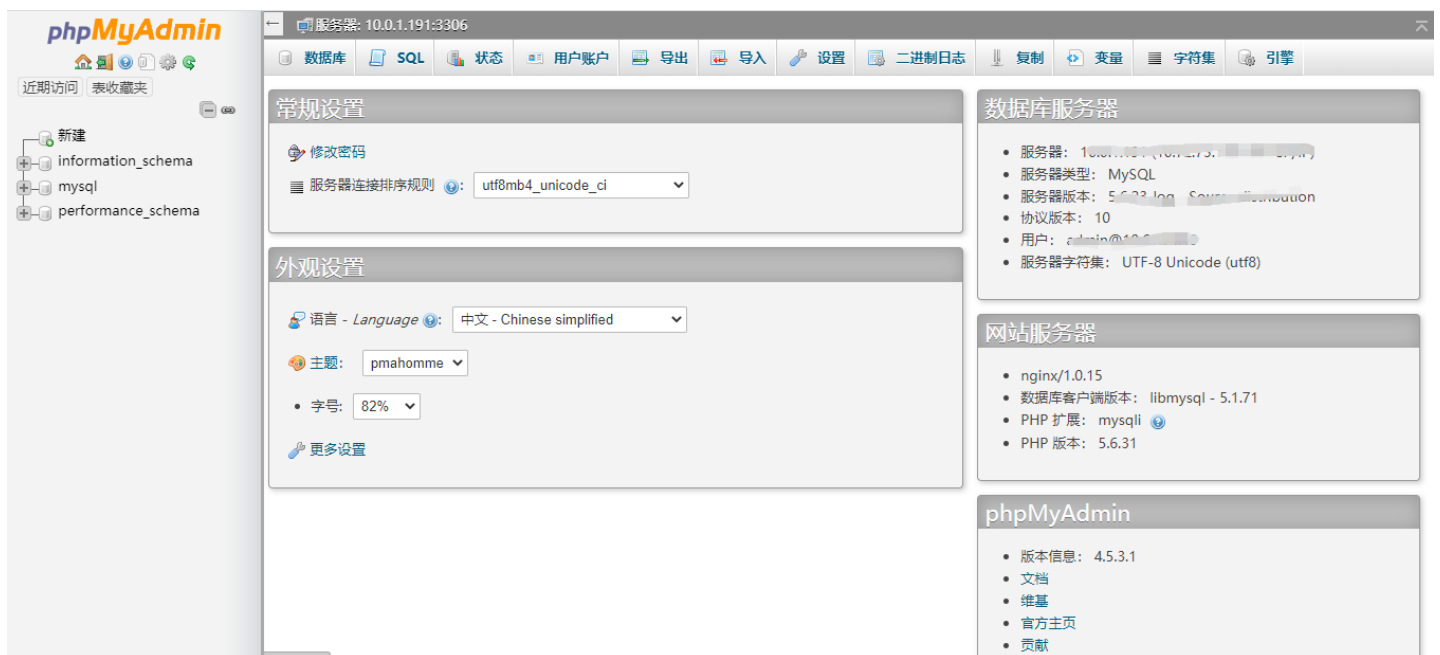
phpMyAdmin

近期访问 表收藏夹

新建
information_schema
mysql
performance_schema

服务器: 10.0.1.191:3306

数据库 SQL 状态 用户账户 导出 导入 设置 二进制日志 复制 变量 字符集 引擎

常规设置

修改密码

服务器连接排序规则: utf8mb4_unicode_ci

外观设置

语言 - Language: 中文 - Chinese simplified

主题: pmahomme

• 字号: 82%

更多设置

数据库服务器

• 服务器: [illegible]
• 服务器类型: MySQL
• 服务器版本: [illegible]
• 协议版本: 10
• 用户: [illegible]
• 服务器字符集: UTF-8 Unicode (utf8)

网站服务器

• nginx/1.0.15
• 数据库客户端版本: libmysql - 5.1.71
• PHP 扩展: mysqli
• PHP 版本: 5.6.31

phpMyAdmin

• 版本信息: 4.5.3.1
• 文档
• 维基
• 官方主页
• 贡献